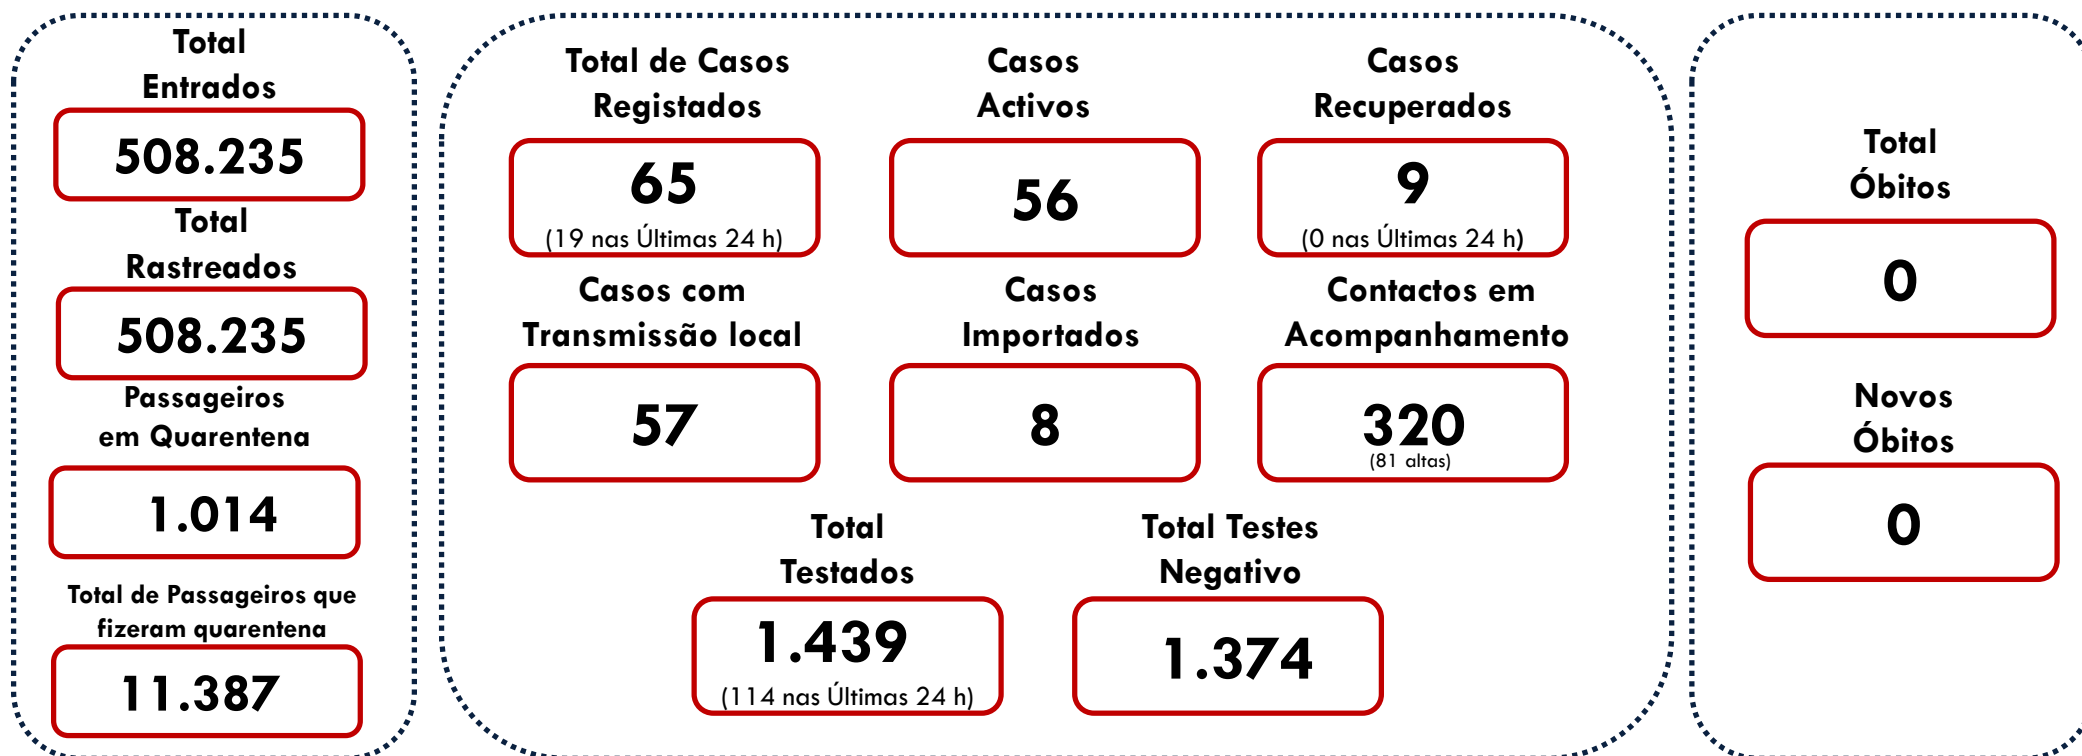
Total Entrados

508.235

Total Rastreados

508.235

Passageiros em Quarentena

1.014

Total de Passageiros que fizeram quarentena

11.387

Total de Casos Registados

65

(19 nas Últimas 24 h)

Casos Activos

56

Casos Recuperados

9

(0 nas Últimas 24 h)

Casos com Transmissão local

57

Casos Importados

8

Contactos em Acompanhamento

320

(81 altas)

Total Testados

1.439

(114 nas Últimas 24 h)

Total Testes Negativo

1.374

Total Óbitos

0

Novos Óbitos

0